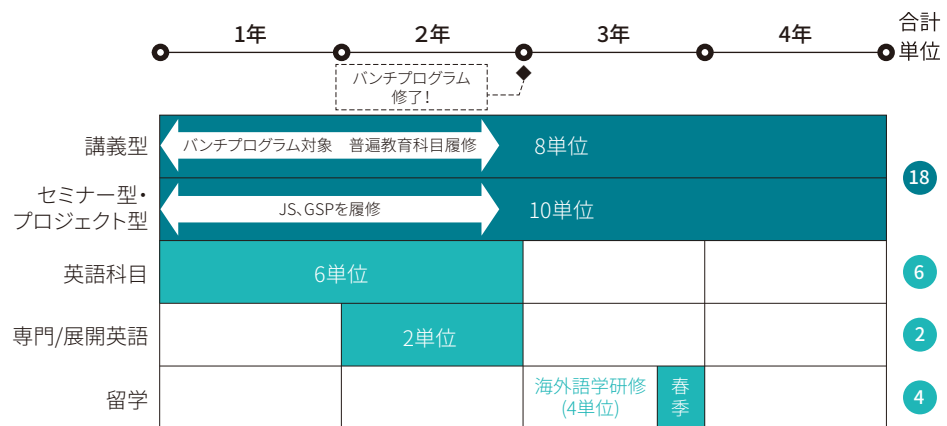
1年 2年 3年 4年 合計単位

バンチプログラム修了！

| | | | | | |
|---|---|---|---|---|---|
| 講義型 | バンチプログラム対象 普遍教育科目履修 | | 8単位 | | 18 |
| セミナー型・プロジェクト型 | JS、GSPを履修 | | 10単位 | | |
| 英語科目 | 6単位 | | | | 6 |
| 専門/展開英語 | | 2単位 | | | 2 |
| 留学 | | | 海外語学研修 (4単位) 春季 | | 4 |